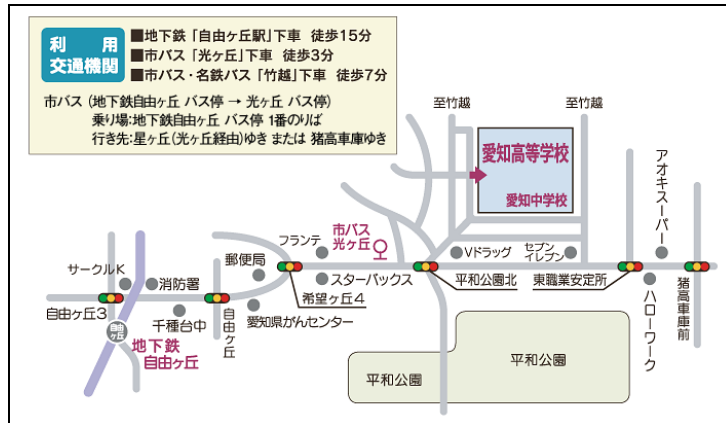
利用交通機関
■地下鉄「自由ヶ丘駅」下車　徒歩15分
■市バス「光ヶ丘」下車　徒歩3分
■市バス・名鉄バス「竹越」下車　徒歩7分

市バス（地下鉄自由ヶ丘 バス停 → 光ヶ丘 バス停）
乗り場:地下鉄自由ヶ丘 バス停 1番のりば
行き先:星ヶ丘（光ヶ丘経由）ゆき または 猪高車庫ゆき

至竹越
至竹越
愛知高等学校
愛知中学校
アオキスーパー
Vドラッグ
セブンイレブン
フランテ
市バス光ヶ丘
郵便局
サークルK
消防署
スターバックス
平和公園北
東職業安定所
猪高車庫前
自由ヶ丘3
希望ヶ丘4
千種台中
自由ヶ丘
愛知県がんセンター
ハローワーク
自由ヶ丘
地下鉄自由ヶ丘
平和公園
平和公園